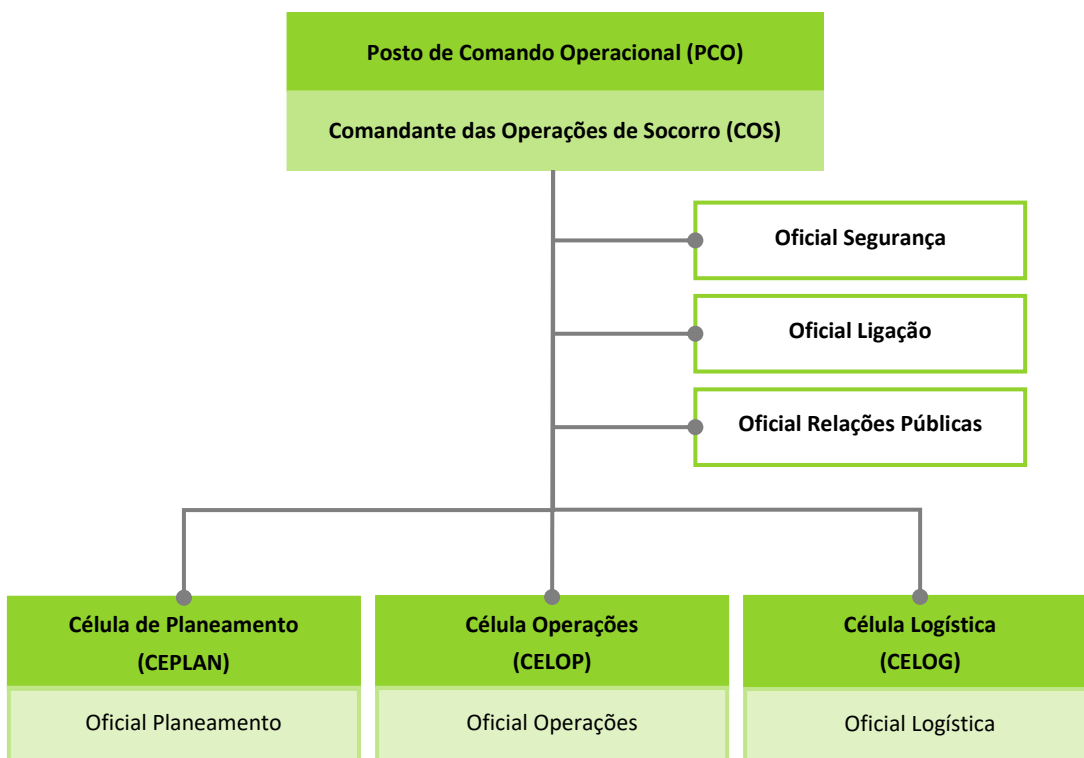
Posto de Comando Operacional (PCO)

Comandante das Operações de Socorro (COS)

Oficial Segurança

Oficial Ligação

Oficial Relações Públicas

Célula de Planeamento (CEPLAN)

Oficial Planeamento

Célula Operações (CELOP)

Oficial Operações

Célula Logística (CELOG)

Oficial Logística